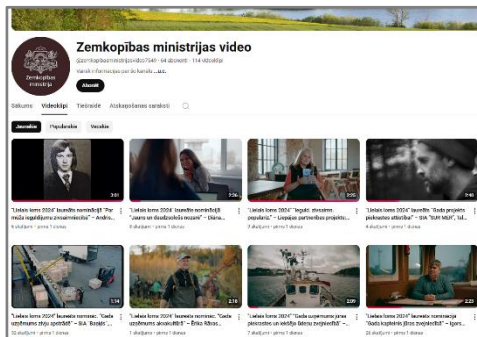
Zemkopības ministrija

Zemkopības ministrijas video

@zemkopibasministrijasvideo7549 · 64 abonenti · 114 videoklipi

Vairāk informācijas par šo kanālu ...un

Abonēt

Sākums Videoklipi Tiešraide Atskaņošanas saraksti

Jaunākie Populārākie Vecākie

3:01
"Lielais loms 2024" laureāts nominācijā "Par mūža ieguldījumu zivsaimniecībā" – Andris...
9 skatījumi · pirms 1 dienas

2:26
"Lielais loms 2024" laureāte nominācijā "Jauns un daudzsološs nozarē" – Diāna...
8 skatījumi · pirms 1 dienas

2:25
"Lielais loms 2024" laureāts "Iegūst, zivsaimn. popularizē" – Liepājas partnerības projekts...
9 skatījumi · pirms 1 dienas

2:40
"Lielais loms 2024" laureāts "Gada projekts piekrastes attīstībai" – SIA "SUR MUH", tul...
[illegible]

1:14
"Lielais loms 2024" laureāts nominac. "Gada uzņēmums zivju apstrādē" – SIA "Baraļs"...
12 skatījumi · pirms 1 dienas

2:18
"Lielais loms 2024" laureāts nominac. "Gada uzņēmums akvakultūrā" – Ēriks Rāzas...
7 skatījumi · pirms 1 dienas

2:09
"Lielais loms 2024" "Gada uzņēmums jūras piekrastes un iekšējo ūdeņu zvejniecībā" –...
7 skatījumi · pirms 1 dienas

2:23
"Lielais loms 2024" laureāts nominacija "Gada kopējais jūras zvejniecībā" – Igors...
26 skatījumi · pirms 1 dienas